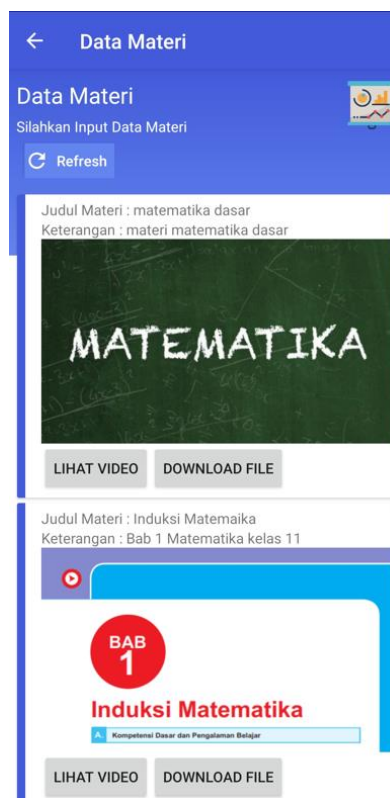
Data Materi

Data Materi
Silahkan Input Data Materi

Refresh

Judul Materi : matematika dasar
Keterangan : materi matematika dasar

MATEMATIKA

LIHAT VIDEO
DOWNLOAD FILE

Judul Materi : Induksi Matemaika
Keterangan : Bab 1 Matematika kelas 11

BAB 1
Induksi Matematika
A. Kompetensi Dasar dan Pengalaman Belajar

LIHAT VIDEO
DOWNLOAD FILE